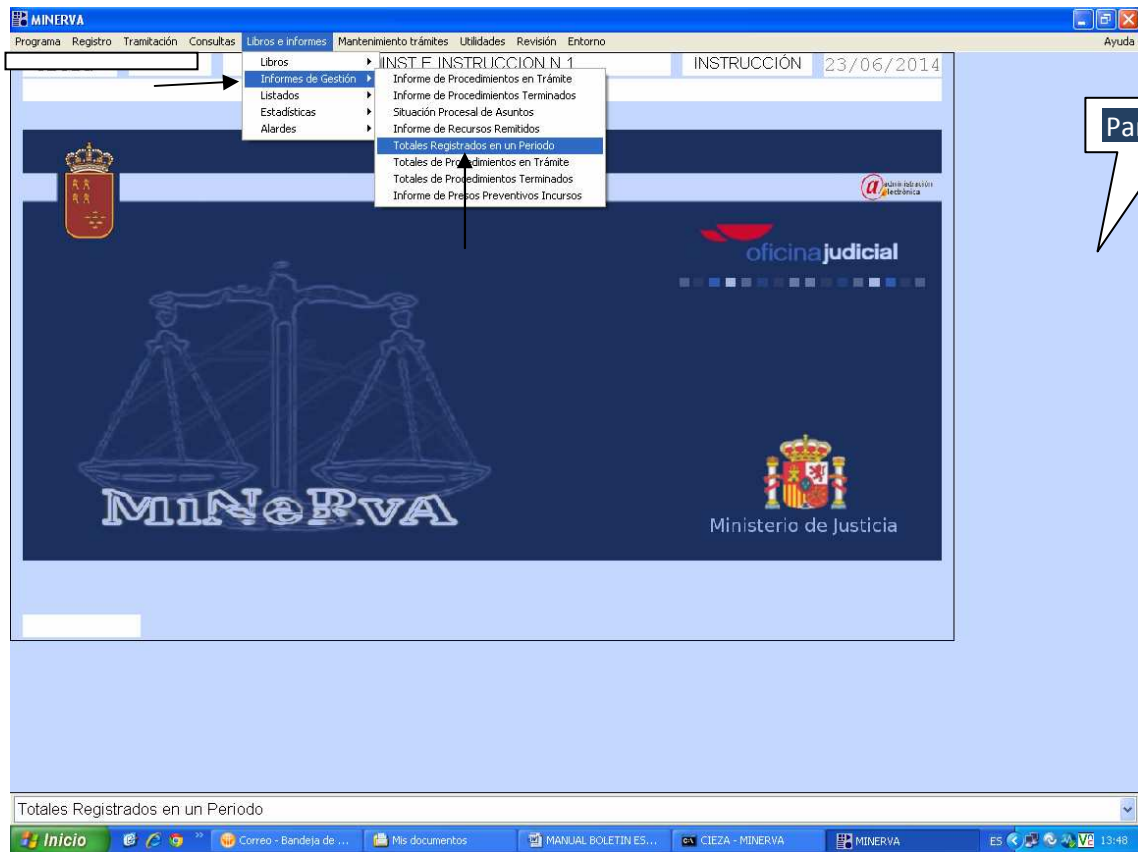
MINERVA

Programa Registro Tramitación Consultas Libros e informes Mantenimiento trámites Utilidades Revisión Entorno

Ayuda

Libros
Informes de Gestión
Listados
Estadísticas
Alardes

Informe de Procedimientos en Trámite
Informe de Procedimientos Terminados
Situación Procesal de Asuntos
Informe de Recursos Remitidos
Totales Registrados en un Periodo
Totales de Procedimientos en Trámite
Totales de Procedimientos Terminados
Informe de Presos Preventivos Incursos

INST E INSTRUCCION N 1

INSTRUCCIÓN 23/06/2014

Pa

administración electrónica

oficinajudicial

MiNeRvA

Ministerio de Justicia

Totales Registrados en un Periodo

Inicio

Correo - Bandeja de ...

Mis documentos

MANUAL BOLETIN ES...

CIEZA - MINERVA

MINERVA

ES

13:48